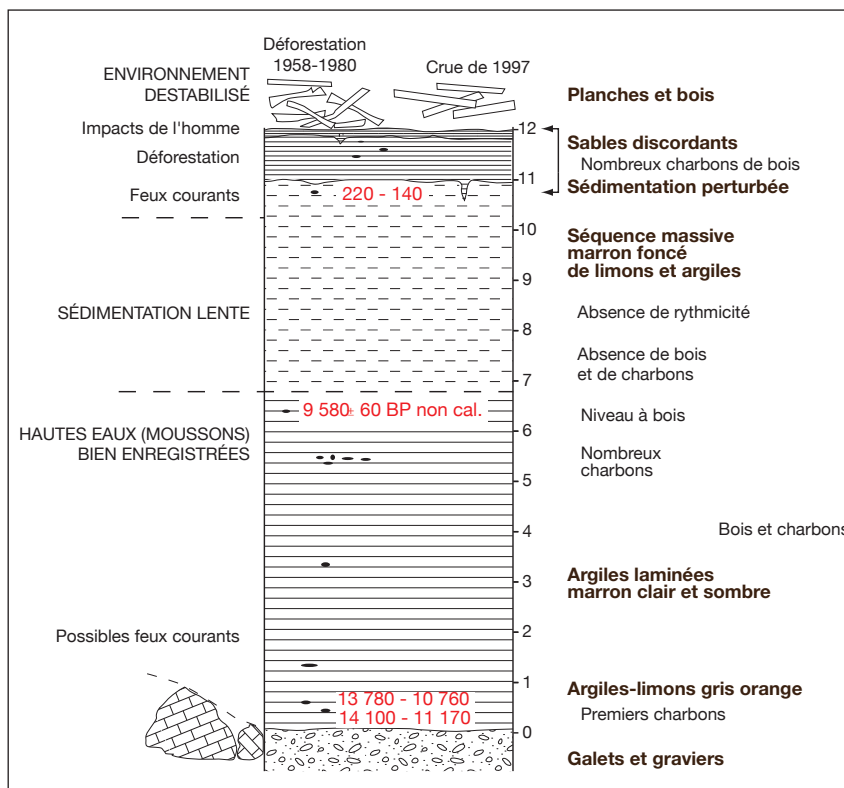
Déforestation
1958-1980

ENVIRONNEMENT
DESTABILISÉ

Crue de 1997

Planches et bois

Impacts de l'homme

Déforestation

Feux courants

12

11

Sables discordants
Nombreux charbons de bois
Sédimentation perturbée

220 - 140

10

9

8

7

6

5

4

3

2

1

0

Séquence massive
marron foncé
de limons et argiles

SÉDIMENTATION LENTE

Absence de rythmicité

Absence de bois
et de charbons

9 580± 60 BP non cal.

Niveau à bois

HAUTES EAUX (MOUSSONS)
BIEN ENREGISTRÉES

Nombreux
charbons

Bois et charbons

Argiles laminées
marron clair et sombre

Possibles feux courants

13 780 - 10 760

14 100 - 11 170

Argiles-limons gris orange
Premiers charbons

Galets et graviers